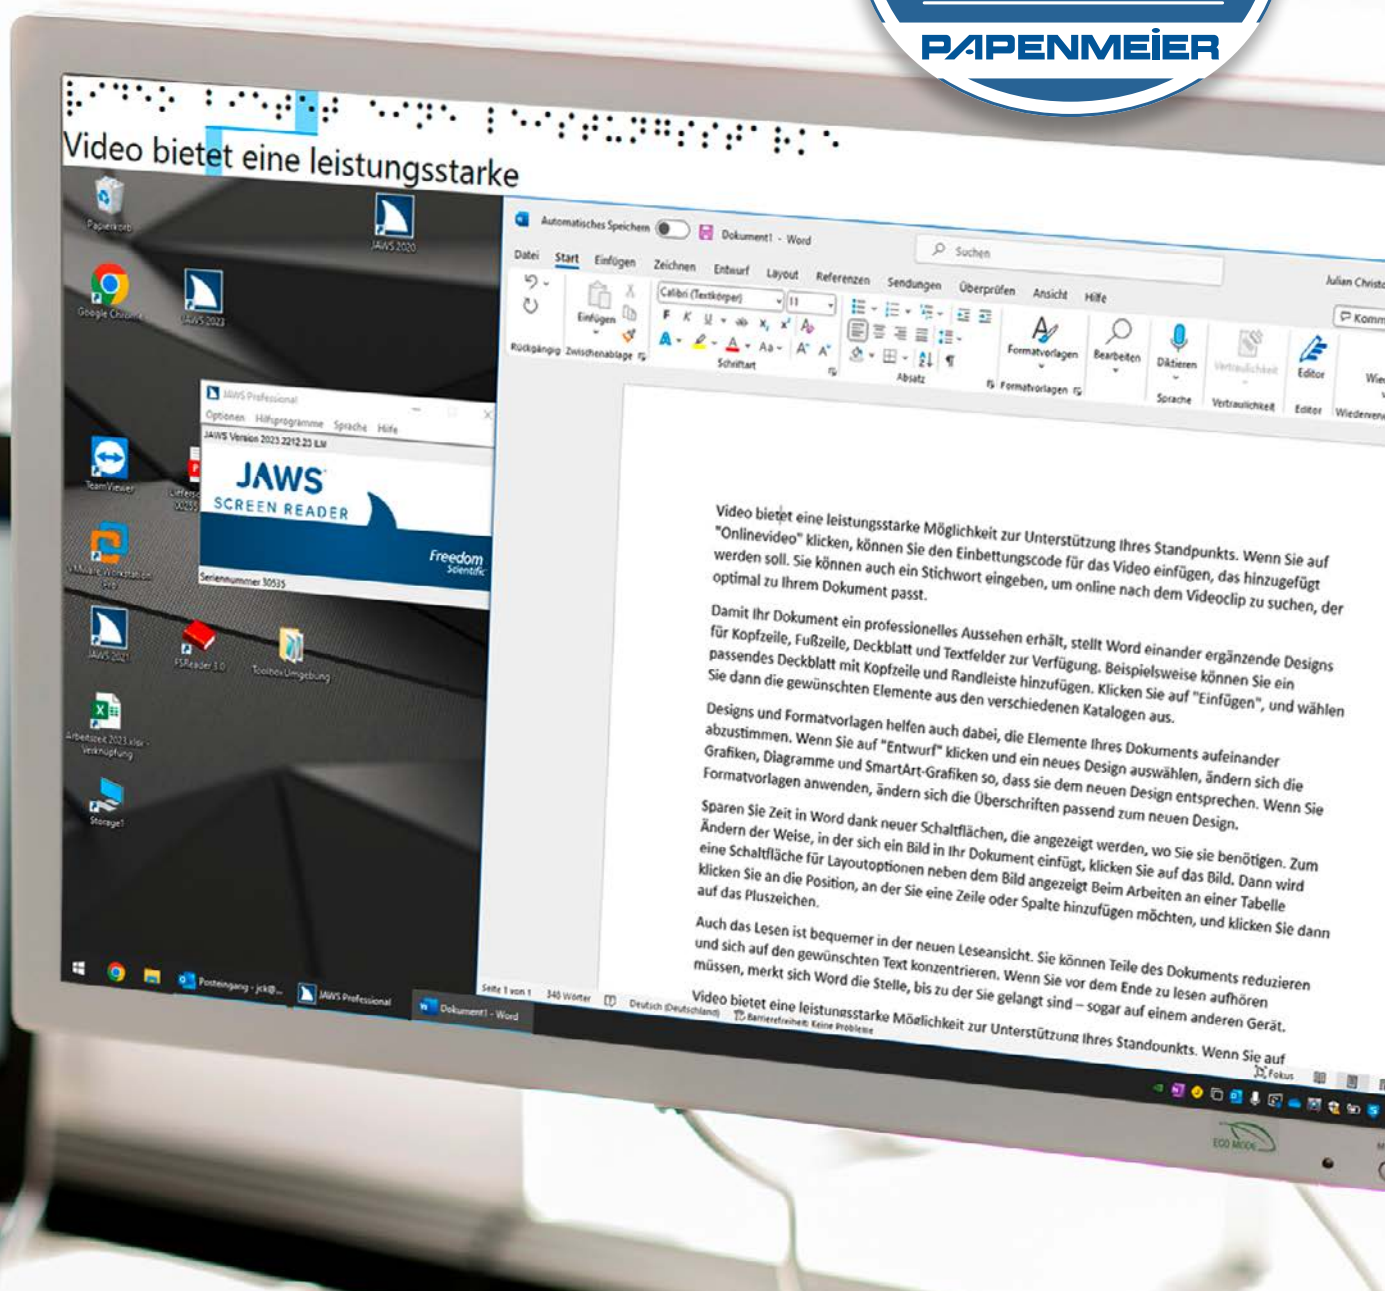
PAPENMEIER

Video bietet eine leistungsstarke

Papierkorb

JAWS 2020

Google Chrome

JAWS 2023

JAWS Professional
Optionen Hilfsprogramme Sprache Hilfe
JAWS Version 2023.2212.23 ILM
JAWS
SCREEN READER
Freedom Scientific
Seriennummer 30535

TeamViewer

JAWS 2021

FSReader 3.0

ToolboxUmgebung

Arbeitszeit 2023.xlsx - Verknüpfung

Storage1

Automatisches Speichern Dokument1 - Word Suchen Julian Christ

Datei Start Einfügen Zeichnen Entwurf Layout Referenzen Sendungen Überprüfen Ansicht Hilfe

Rückgängig Zwischenablage Einfügen Calibri (Textkörper) 11 Schriftart Absatz Formatvorlagen Bearbeiten Diktieren Sprache Vertraulichkeit Editor Wiederverw

Video bietet eine leistungsstarke Möglichkeit zur Unterstützung Ihres Standpunkts. Wenn Sie auf "Onlinevideo" klicken, können Sie den Einbettungscode für das Video einfügen, das hinzugefügt werden soll. Sie können auch ein Stichwort eingeben, um online nach dem Videoclip zu suchen, der optimal zu Ihrem Dokument passt.

Damit Ihr Dokument ein professionelles Aussehen erhält, stellt Word einander ergänzende Designs für Kopfzeile, Fußzeile, Deckblatt und Textfelder zur Verfügung. Beispielsweise können Sie ein passendes Deckblatt mit Kopfzeile und Randleiste hinzufügen. Klicken Sie auf "Einfügen", und wählen Sie dann die gewünschten Elemente aus den verschiedenen Katalogen aus.

Designs und Formatvorlagen helfen auch dabei, die Elemente Ihres Dokuments aufeinander abzustimmen. Wenn Sie auf "Entwurf" klicken und ein neues Design auswählen, ändern sich die Grafiken, Diagramme und SmartArt-Grafiken so, dass sie dem neuen Design entsprechen. Wenn Sie Formatvorlagen anwenden, ändern sich die Überschriften passend zum neuen Design.

Sparen Sie Zeit in Word dank neuer Schaltflächen, die angezeigt werden, wo Sie sie benötigen. Zum Ändern der Weise, in der sich ein Bild in Ihr Dokument einfügt, klicken Sie auf das Bild. Dann wird eine Schaltfläche für Layoutoptionen neben dem Bild angezeigt Beim Arbeiten an einer Tabelle klicken Sie an die Position, an der Sie eine Zeile oder Spalte hinzufügen möchten, und klicken Sie dann auf das Pluszeichen.

Auch das Lesen ist bequemer in der neuen Leseansicht. Sie können Teile des Dokuments reduzieren und sich auf den gewünschten Text konzentrieren. Wenn Sie vor dem Ende zu lesen aufhören müssen, merkt sich Word die Stelle, bis zu der Sie gelangt sind – sogar auf einem anderen Gerät.

Video bietet eine leistungsstarke Möglichkeit zur Unterstützung Ihres Standpunkts. Wenn Sie auf

Seite 1 von 1 340 Wörter Deutsch (Deutschland) Barrierefreiheit: Keine Probleme Fokus

Posteingang - jck@... JAWS Professional Dokument1 - Word

ECO MODE